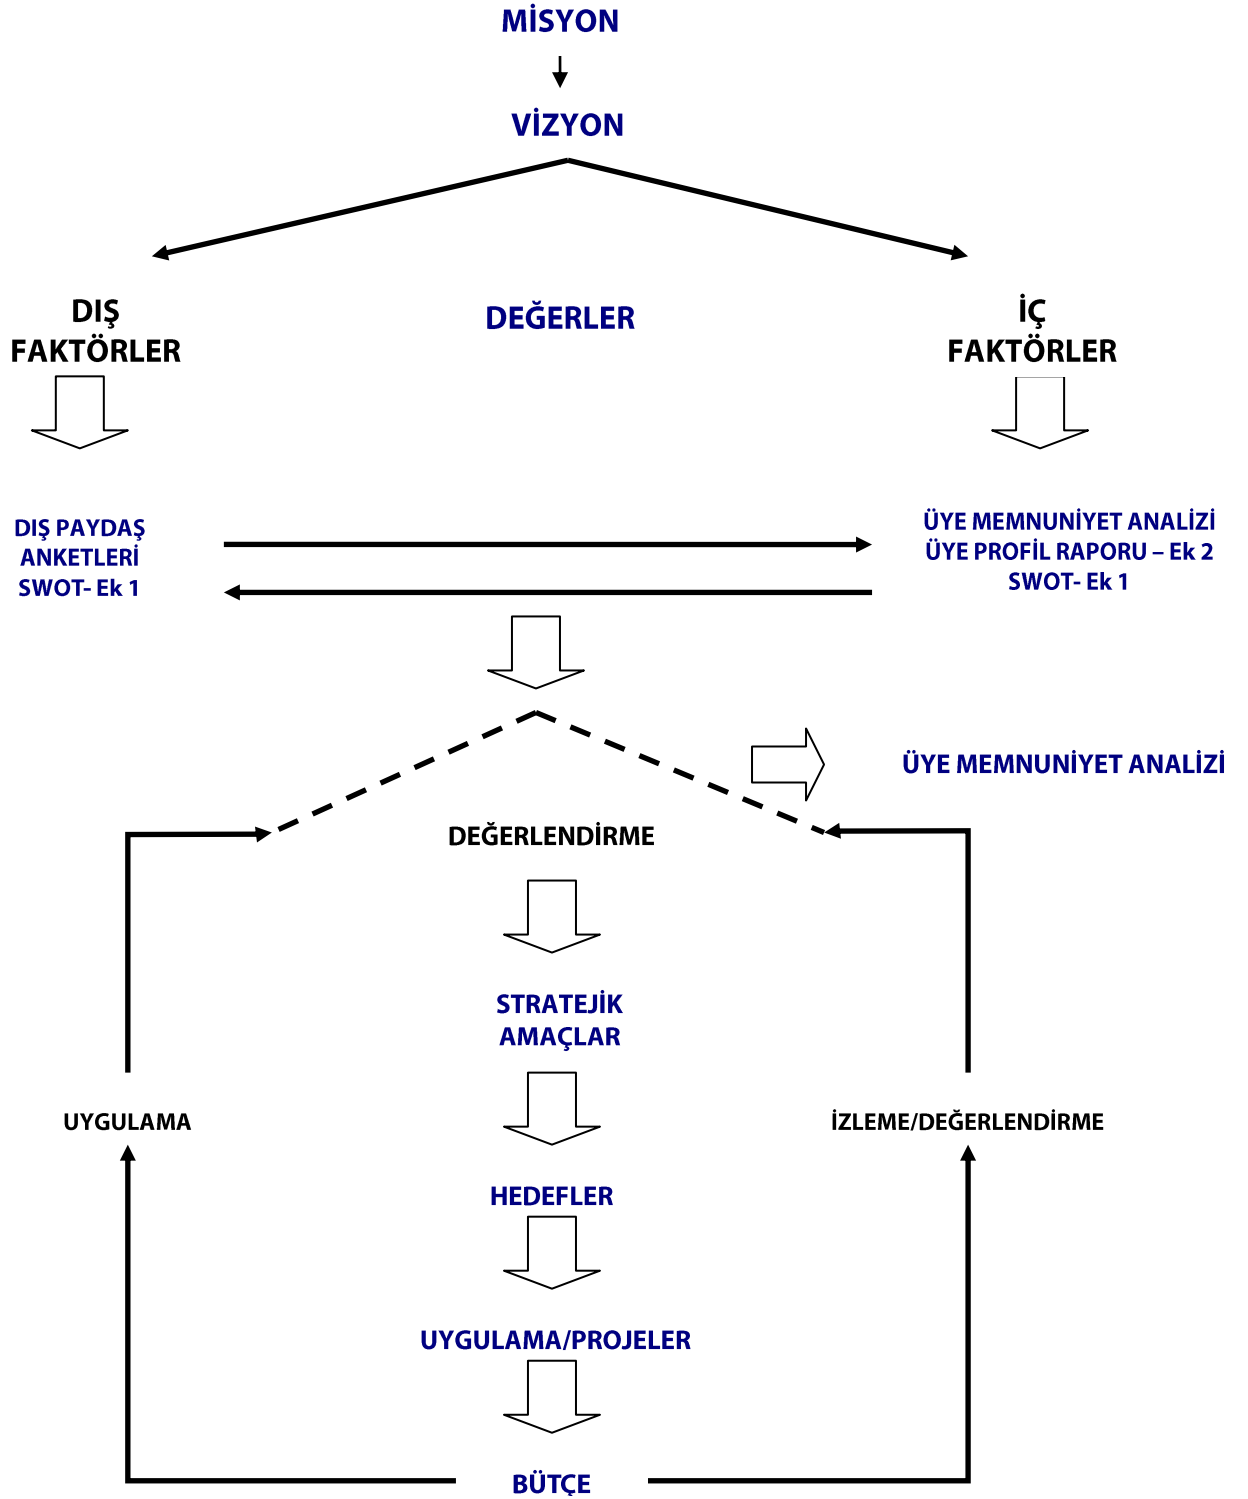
MİSYON

VİZYON

DIŞ FAKTÖRLER

DEĞERLER

İÇ FAKTÖRLER

DIŞ PAYDAŞ ANKETLERİ SWOT- Ek 1

ÜYE MEMNUNİYET ANALİZİ
ÜYE PROFİL RAPORU – Ek 2
SWOT- Ek 1

ÜYE MEMNUNİYET ANALİZİ

DEĞERLENDİRME

STRATEJİK AMAÇLAR

UYGULAMA

İZLEME/DEĞERLENDİRME

HEDEFLER

UYGULAMA/PROJELER

BÜTÇE